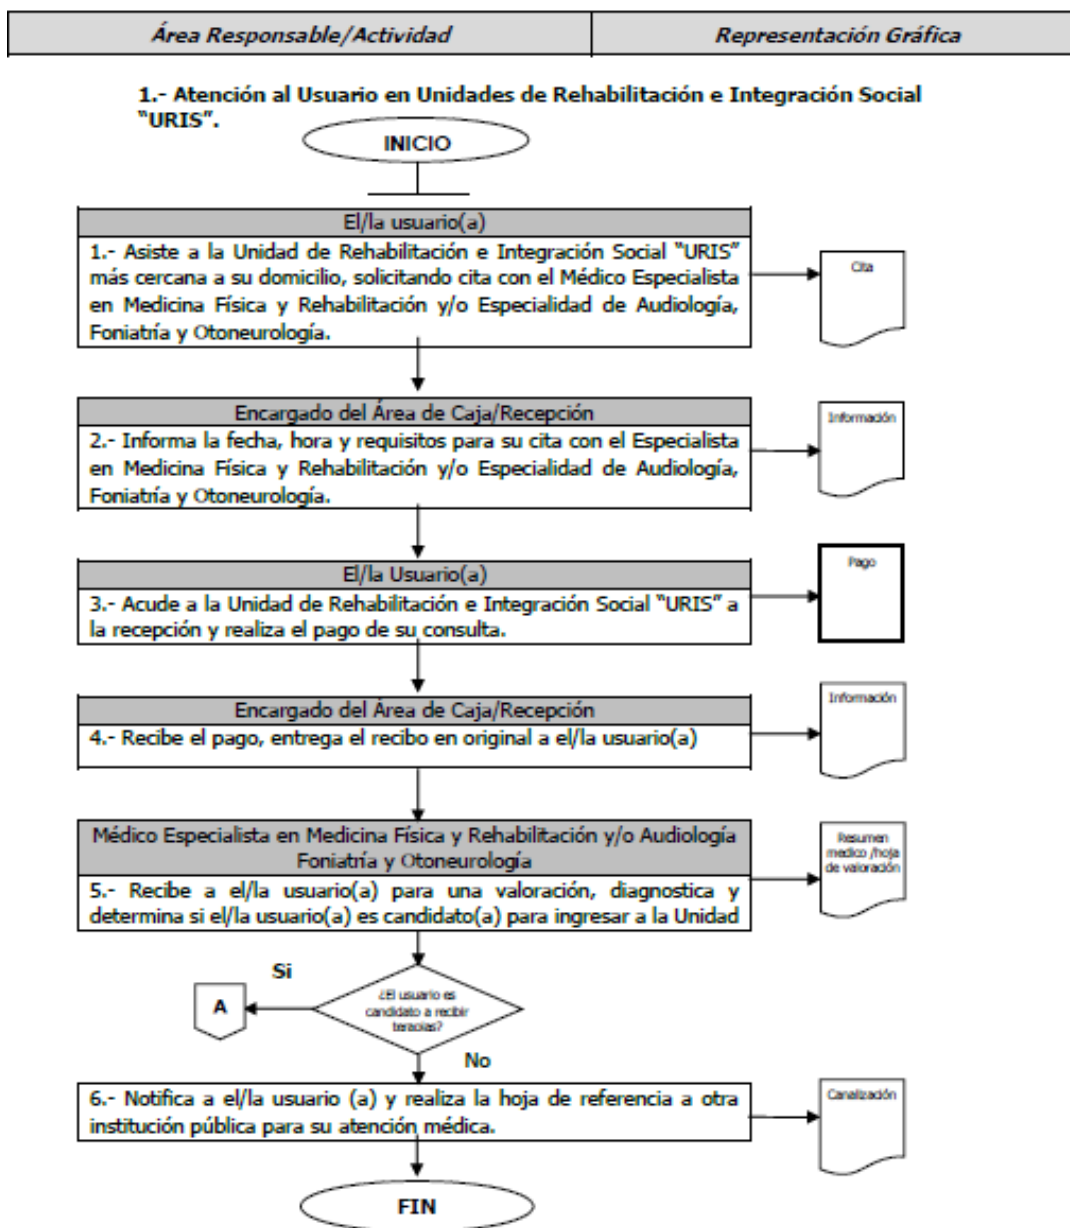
| Área Responsable/Actividad | Representación Gráfica |
|---|---|

1.- Atención al Usuario en Unidades de Rehabilitación e Integración Social "URIS".

INICIO

El/la usuario(a)
1.- Asiste a la Unidad de Rehabilitación e Integración Social "URIS" más cercana a su domicilio, solicitando cita con el Médico Especialista en Medicina Física y Rehabilitación y/o Especialidad de Audiología, Foniatría y Otoneurología.

Cita

Encargado del Área de Caja/Recepción
2.- Informa la fecha, hora y requisitos para su cita con el Especialista en Medicina Física y Rehabilitación y/o Especialidad de Audiología, Foniatría y Otoneurología.

Información

El/la Usuario(a)
3.- Acude a la Unidad de Rehabilitación e Integración Social "URIS" a la recepción y realiza el pago de su consulta.

Pago

Encargado del Área de Caja/Recepción
4.- Recibe el pago, entrega el recibo en original a el/la usuario(a)

Información

Médico Especialista en Medicina Física y Rehabilitación y/o Audiología Foniatría y Otoneurología
5.- Recibe a el/la usuario(a) para una valoración, diagnostica y determina si el/la usuario(a) es candidato(a) para ingresar a la Unidad

Resumen medico /hoja de valoración

Si

A

¿El usuario es candidato a recibir terapias?

No

6.- Notifica a el/la usuario (a) y realiza la hoja de referencia a otra institución pública para su atención médica.

Canalización

FIN